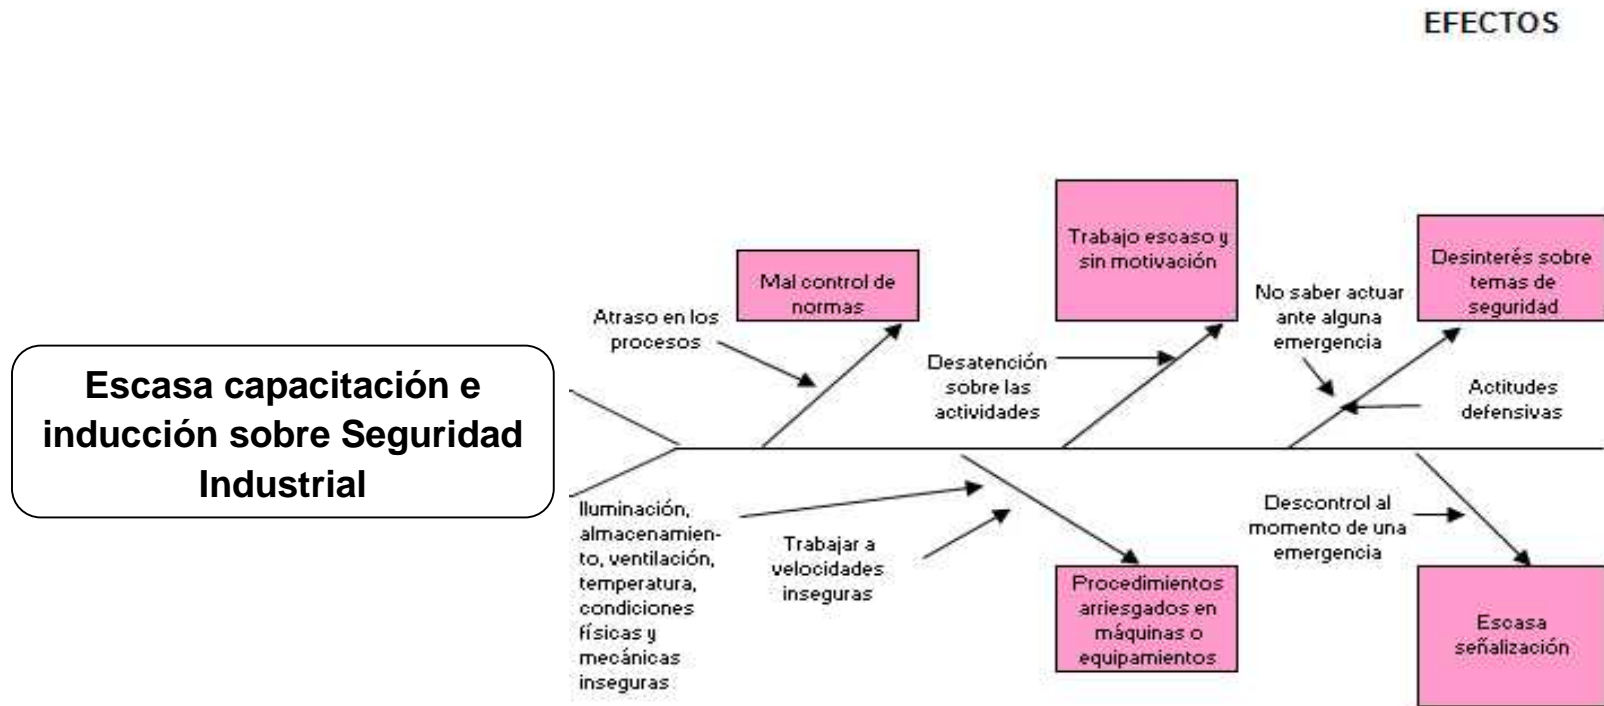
EFECTOS

Escasa capacitación e inducción sobre Seguridad Industrial

Mal control de normas

Atraso en los procesos

Trabajo escaso y sin motivación

Desatención sobre las actividades

Desinterés sobre temas de seguridad

No saber actuar ante alguna emergencia

Actitudes defensivas

Iluminación, almacenamiento, ventilación, temperatura, condiciones físicas y mecánicas inseguras

Trabajar a velocidades inseguras

Procedimientos arriesgados en máquinas o equipamientos

Descontrol al momento de una emergencia

Escasa señalización